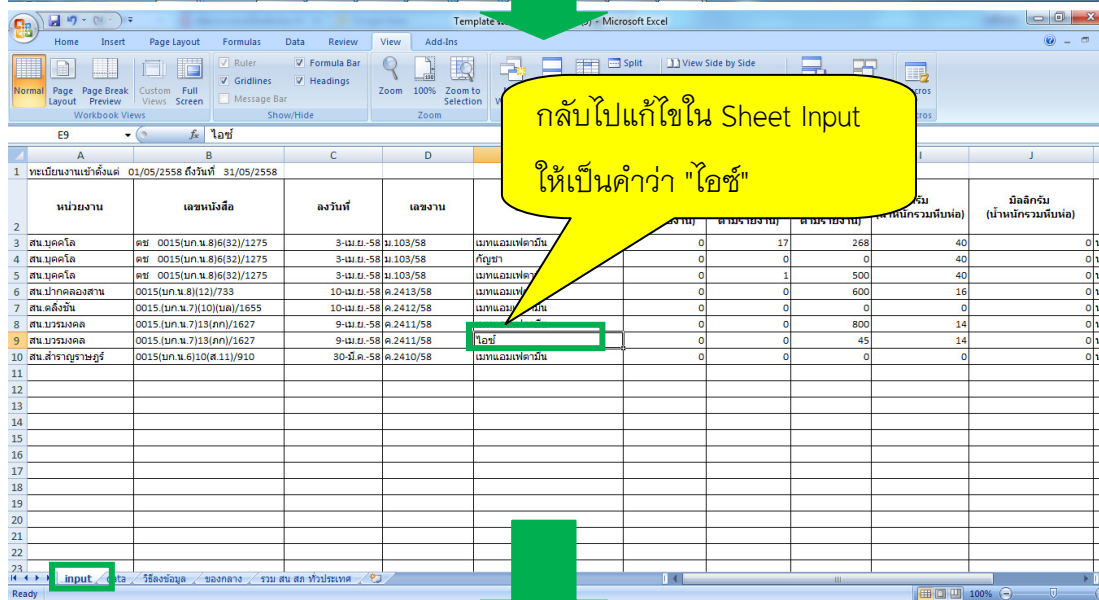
Template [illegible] - Microsoft Excel

Home Insert Page Layout Formulas Data Review View Add-Ins

Normal Page Layout Page Break Preview Custom Views Full Screen
Workbook Views
Ruler Formula Bar Gridlines Headings Message Bar
Show/Hide
Zoom 100% Zoom to Selection
Zoom
Split View Side by Side
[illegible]cros
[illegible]cros

กลับไปแก้ไขใน Sheet Input

ให้เป็นคำว่า "ไอซ์"

E9 ไอซ์

| | A | B | C | D | E | F | G | H | I | J |
|---|---|---|---|---|---|---|---|---|---|---|
| 1 | ทะเบียนงานเข้าตั้งแต่ 01/05/2558 ถึงวันที่ 31/05/2558 | | | | | | | | | |
| 2 | หน่วยงาน | เลขหนังสือ | ลงวันที่ | เลขงาน | | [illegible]งาน) | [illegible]ตามรายงาน) | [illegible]ตามรายงาน) | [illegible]รัม (น้ำหนักรวมหีบห่อ) | มิลลิกรัม (น้ำหนักรวมหีบห่อ) |
| 3 | สน.บุคคโล | ตช 0015(บก.น.8)6(32)/1275 | 3-เม.ย.-58 | ม.103/58 | เมทแอมเฟตามีน | 0 | 17 | 268 | 40 | 0 |
| 4 | สน.บุคคโล | ตช 0015(บก.น.8)6(32)/1275 | 3-เม.ย.-58 | ม.103/58 | กัญชา | 0 | 0 | 0 | 40 | 0 |
| 5 | สน.บุคคโล | ตช 0015(บก.น.8)6(32)/1275 | 3-เม.ย.-58 | ม.103/58 | เมทแอมเฟตา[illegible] | 0 | 1 | 500 | 40 | 0 |
| 6 | สน.ปากคลองสาน | 0015(บก.น.8)(12)/733 | 10-เม.ย.-58 | ค.2413/58 | เมทแอมเฟ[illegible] | 0 | 0 | 600 | 16 | 0 |
| 7 | สน.ตลิ่งชัน | 0015.(บก.น.7)(10)(บล)/1655 | 10-เม.ย.-58 | ค.2412/58 | เมทแอมเฟ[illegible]มีน | 0 | 0 | 0 | 0 | 0 |
| 8 | สน.บวรมงคล | 0015.(บก.น.7)13(ภภ)/1627 | 9-เม.ย.-58 | ค.2411/58 | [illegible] | 0 | 0 | 800 | 14 | 0 |
| 9 | สน.บวรมงคล | 0015.(บก.น.7)13(ภภ)/1627 | 9-เม.ย.-58 | ค.2411/58 | ไอซ์ | 0 | 0 | 45 | 14 | 0 |
| 10 | สน.สำราญราษฎร์ | 0015(บก.น.6)10(ส.11)/910 | 30-มี.ค.-58 | ค.2410/58 | เมทแอมเฟตามีน | 0 | 0 | 0 | 0 | 0 |
| 11 | | | | | | | | | | |
| 12 | | | | | | | | | | |
| 13 | | | | | | | | | | |
| 14 | | | | | | | | | | |
| 15 | | | | | | | | | | |
| 16 | | | | | | | | | | |
| 17 | | | | | | | | | | |
| 18 | | | | | | | | | | |
| 19 | | | | | | | | | | |
| 20 | | | | | | | | | | |
| 21 | | | | | | | | | | |
| 22 | | | | | | | | | | |
| 23 | | | | | | | | | | |

input data วิธีลงข้อมูล ของกลาง รวม สน สภ ทั่วประเทศ

Ready 100%